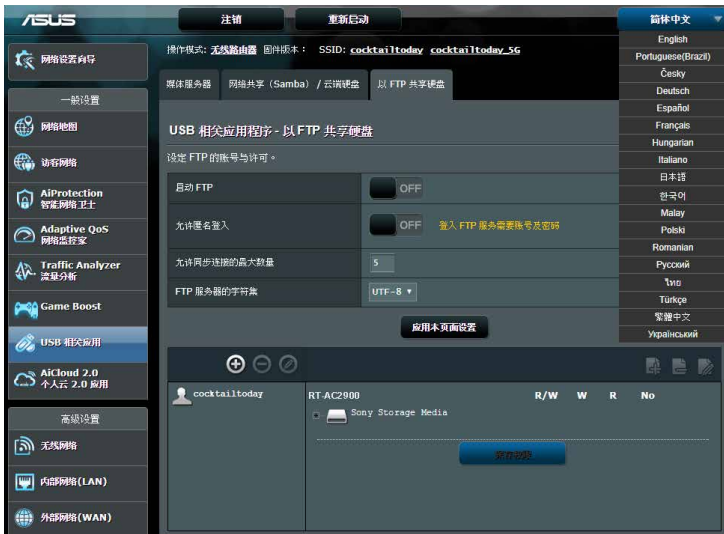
ASUS

注销 重新启动 简体中文

English
Portuguese(Brazil)
Česky
Deutsch
Español
Français
Hungarian
Italiano
日本語
한국어
Malay
Polski
Romanian
Русский
ไทย
Türkçe
繁體中文
Українська

网络设置向导

一般设置

网络地图

访客网络

AiProtection 智能网络卫士

Adaptive QoS 网络监控家

Traffic Analyzer 流量分析

Game Boost

USB 相关应用

AiCloud 2.0 个人云 2.0 应用

高级设置

无线网络

内部网络(LAN)

外部网络(WAN)

操作模式: 无线路由器 固件版本: SSID: cocktailtoday cocktailtoday_5G

媒体服务器 网络共享（Samba）/ 云端硬盘 以 FTP 共享硬盘

USB 相关应用程序 - 以 FTP 共享硬盘

设定 FTP 的账号与许可。

| 启动 FTP | OFF |
|---|---|
| 允许匿名登入 | OFF 登入 FTP 服务需要账号及密码 |
| 允许同步连接的最大数量 | 5 |
| FTP 服务器的字符集 | UTF-8 |

应用本页面设置

cocktailtoday

RT-AC2900 R/W W R No

Sony Storage Media

保存设置